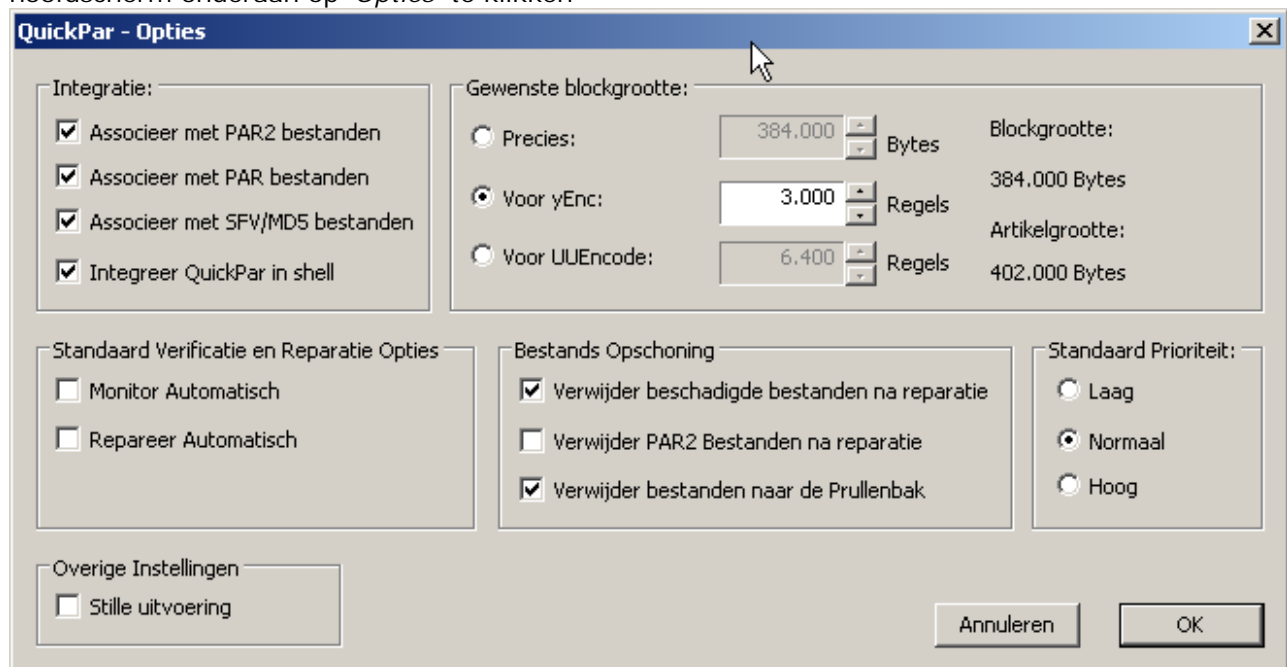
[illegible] onderaan op 'Opties' te klikken

QuickPar - Opties

Integratie:
Associeer met PAR2 bestanden
Associeer met PAR bestanden
Associeer met SFV/MD5 bestanden
Integreer QuickPar in shell

Gewenste blockgrootte:
Precies: 384.000 Bytes
Voor yEnc: 3.000 Regels
Voor UUEncode: 6.400 Regels
Blockgrootte:
384.000 Bytes
Artikelgrootte:
402.000 Bytes

Standaard Verificatie en Reparatie Opties
Monitor Automatisch
Repareer Automatisch

Bestands Opschoning
Verwijder beschadigde bestanden na reparatie
Verwijder PAR2 Bestanden na reparatie
Verwijder bestanden naar de Prullenbak

Standaard Prioriteit:
Laag
Normaal
Hoog

Overige Instellingen
Stille uitvoering

Annuleren
OK